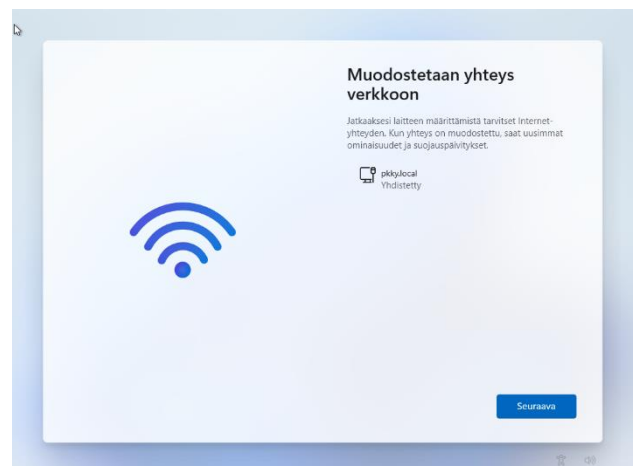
Muodostetaan yhteys verkkoon

Jatkaaksesi laitteen määrittämistä tarvitset Internet-yhteyden. Kun yhteys on muodostettu, saat uusimmat ominaisuudet ja suojauspäivitykset.

pkky.local
Yhdistetty

Seuraava